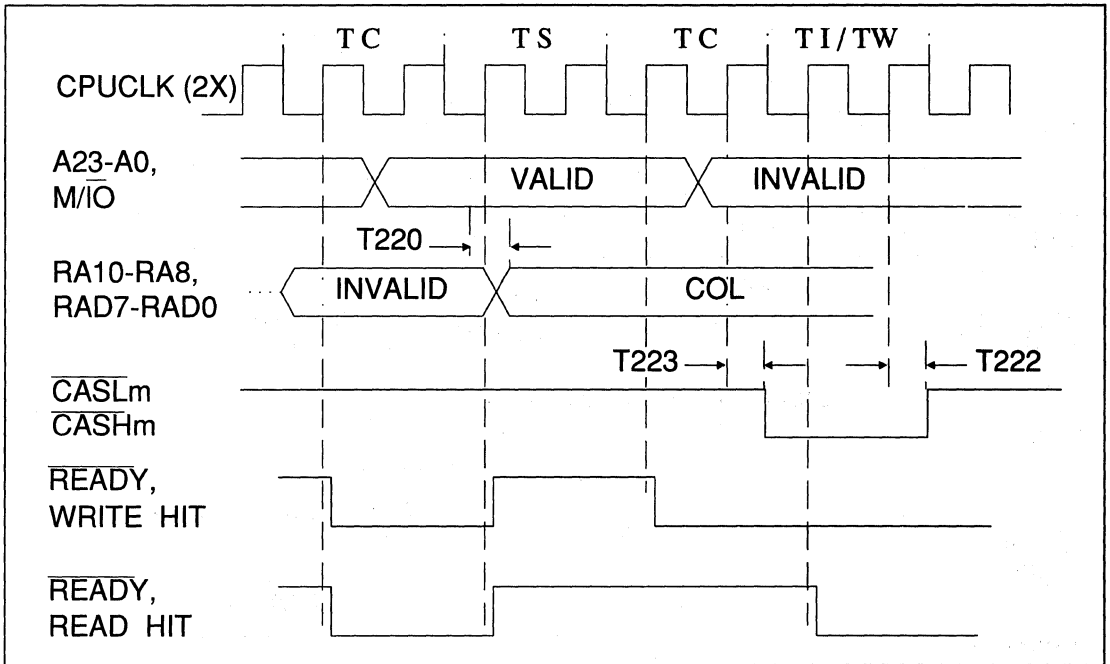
TC TS TC TI/TW

CPUCLK (2X)

A23-A0, M/$\overline{IO}$

VALID

INVALID

T220

RA10-RA8, RAD7-RAD0

INVALID

COL

T223

T222

$\overline{CASLm}$
$\overline{CASHm}$

$\overline{READY}$, WRITE HIT

$\overline{READY}$, READ HIT